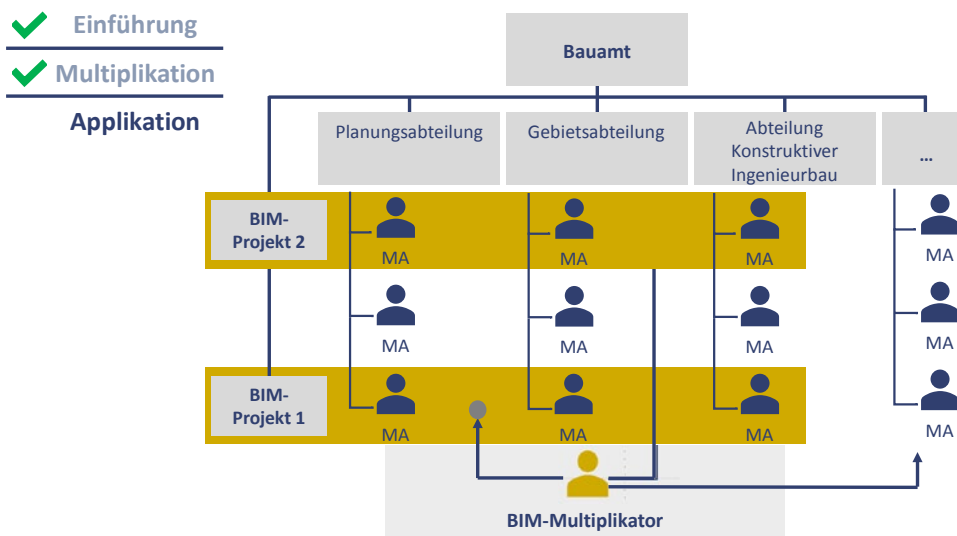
Einführung
Multiplikation
Applikation

Bauamt

Planungsabteilung
Gebietsabteilung
Abteilung Konstruktiver Ingenieurbau
…

BIM-Projekt 2
MA
MA
MA
MA

MA
MA
MA
MA

BIM-Projekt 1
MA
MA
MA
MA

BIM-Multiplikator